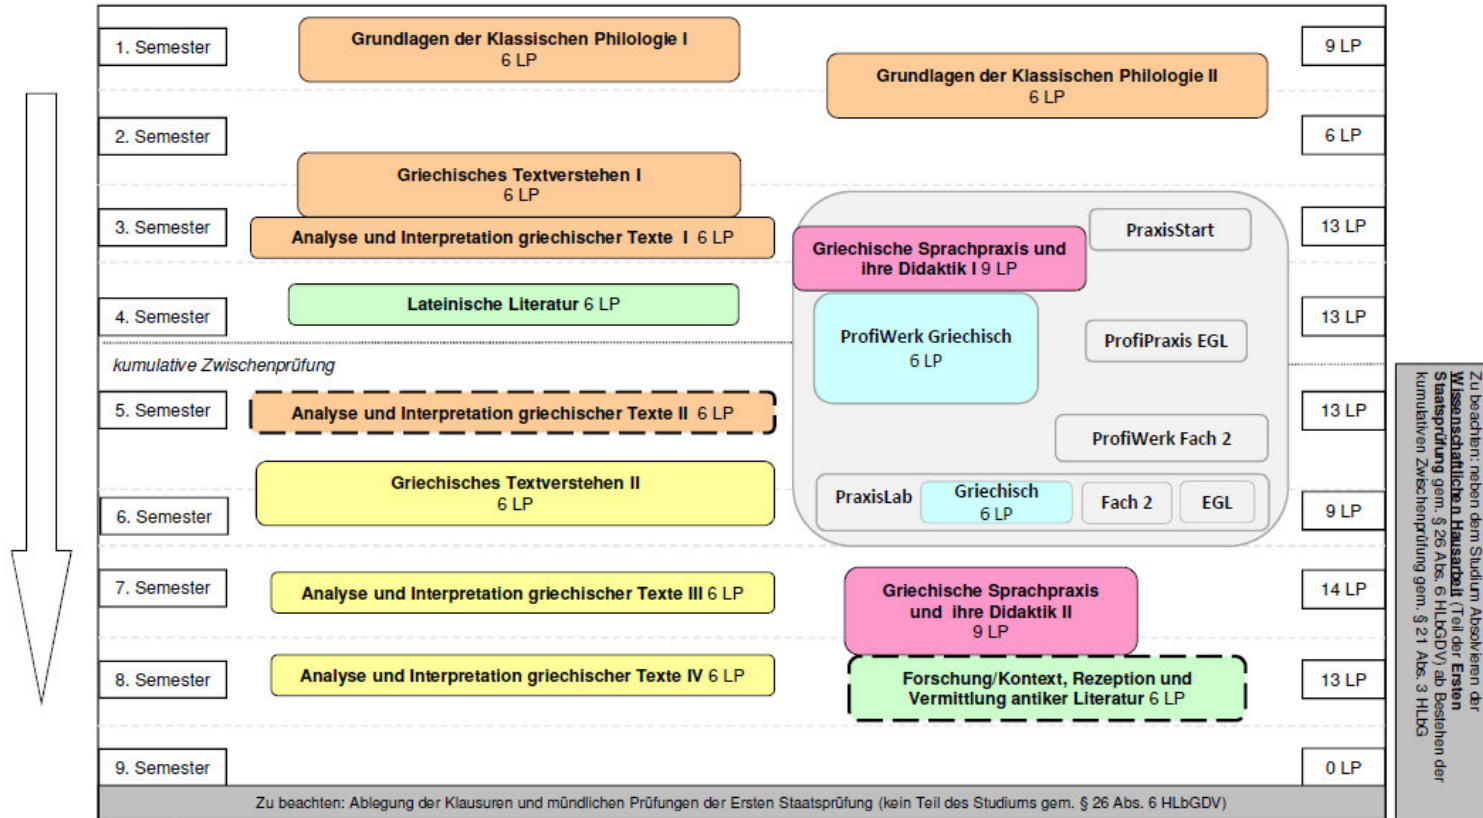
1. Semester

Grundlagen der Klassischen Philologie I
6 LP

9 LP

Grundlagen der Klassischen Philologie II
6 LP

2. Semester

6 LP

Griechisches Textverstehen I
6 LP

3. Semester

Analyse und Interpretation griechischer Texte I 6 LP

PraxisStart

Griechische Sprachpraxis und ihre Didaktik I 9 LP

13 LP

4. Semester

Lateinische Literatur 6 LP

ProfiWerk Griechisch
6 LP

ProfiPraxis EGL

13 LP

kumulative Zwischenprüfung

5. Semester

Analyse und Interpretation griechischer Texte II 6 LP

ProfiWerk Fach 2

13 LP

Griechisches Textverstehen II
6 LP

6. Semester

PraxisLab

Griechisch
6 LP

Fach 2

EGL

9 LP

7. Semester

Analyse und Interpretation griechischer Texte III 6 LP

Griechische Sprachpraxis und ihre Didaktik II
9 LP

14 LP

8. Semester

Analyse und Interpretation griechischer Texte IV 6 LP

Forschung/Kontext, Rezeption und Vermittlung antiker Literatur 6 LP

13 LP

9. Semester

0 LP

Zu beachten: Ablegung der Klausuren und mündlichen Prüfungen der Ersten Staatsprüfung (kein Teil des Studiums gem. § 26 Abs. 6 HLbGDV)

Zu beachten: neben dem Studium Absolvieren der Wissenschaftlichen Hausarbeit (Teil der Ersten Staatsprüfung gem. § 26 Abs. 6 HLbGDV) ab Bestehen der kumulativen Zwischenprüfung gem. § 21 Abs. 3 HLbG